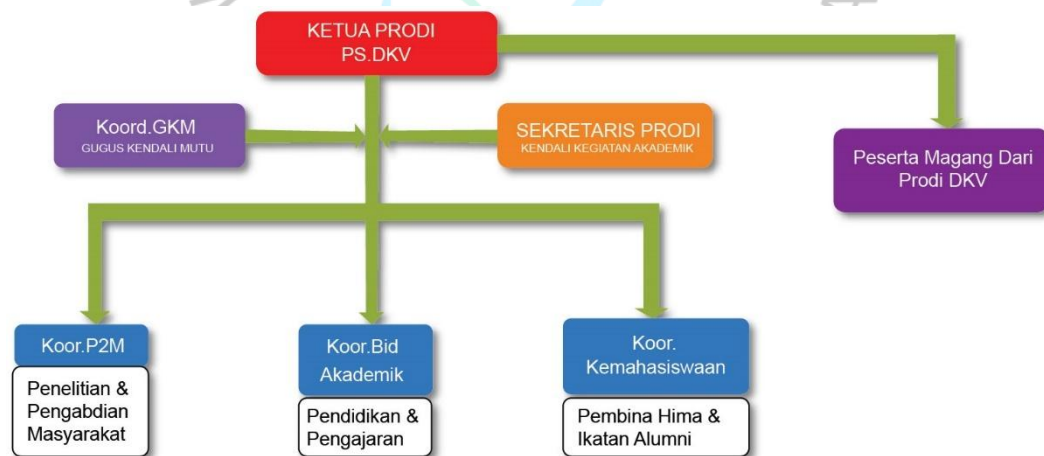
KETUA PRODI
PS.DKV

Koord.GKM
GUGUS KENDALI MUTU

SEKRETARIS PRODI
KENDALI KEGIATAN AKADEMIK

Peserta Magang Dari Prodi DKV

Koor.P2M

Penelitian & Pengabdian Masyarakat

Koor.Bid Akademik

Pendidikan & Pengajaran

Koor. Kemahasiswaan

Pembina Hima & Ikatan Alumni